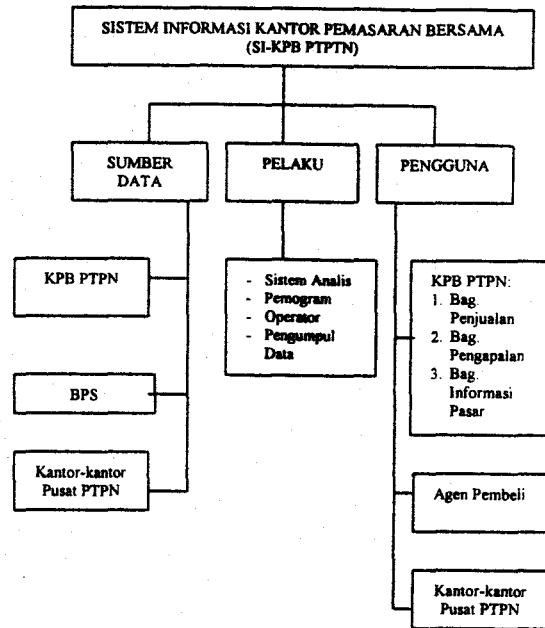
SISTEM INFORMASI KANTOR PEMASARAN BERSAMA (SI-KPB PTPTN)

SUMBER DATA

PELAKU

PENGGUNA

KPB PTPN

BPS

Kantor-kantor Pusat PTPN

- Sistem Analis
- Pemogram
- Operator
- Pengumpul Data

KPB PTPN:
1. Bag. Penjualan
2. Bag. Pengapalan
3. Bag. Informasi Pasar

Agen Pembeli

Kantor-kantor Pusat PTPN